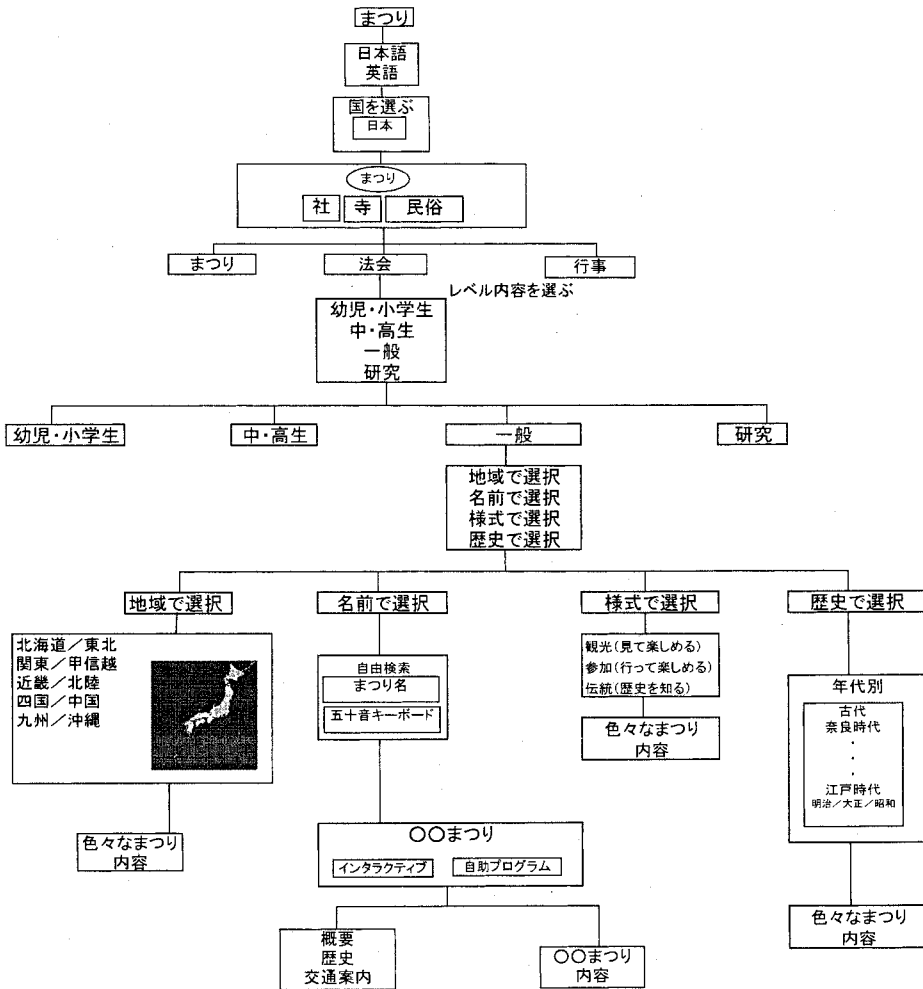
まつり

日本語
英語

国を選ぶ
日本

まつり
社 寺 民俗

まつり
法会
行事

レベル内容を選ぶ

幼児・小学生
中・高生
一般
研究

幼児・小学生
中・高生
一般
研究

地域で選択
名前で選択
様式で選択
歴史で選択

地域で選択
名前で選択
様式で選択
歴史で選択

北海道／東北
関東／甲信越
近畿／北陸
四国／中国
九州／沖縄

色々なまつり
内容

自由検索
まつり名
五十音キーボード

〇〇まつり
インタラクティブ
自助プログラム

概要
歴史
交通案内

〇〇まつり
内容

観光（見て楽しめる）
参加（行って楽しめる）
伝統（歴史を知る）

色々なまつり
内容

年代別
古代
奈良時代
・
・
・
江戸時代
明治／大正／昭和

色々なまつり
内容